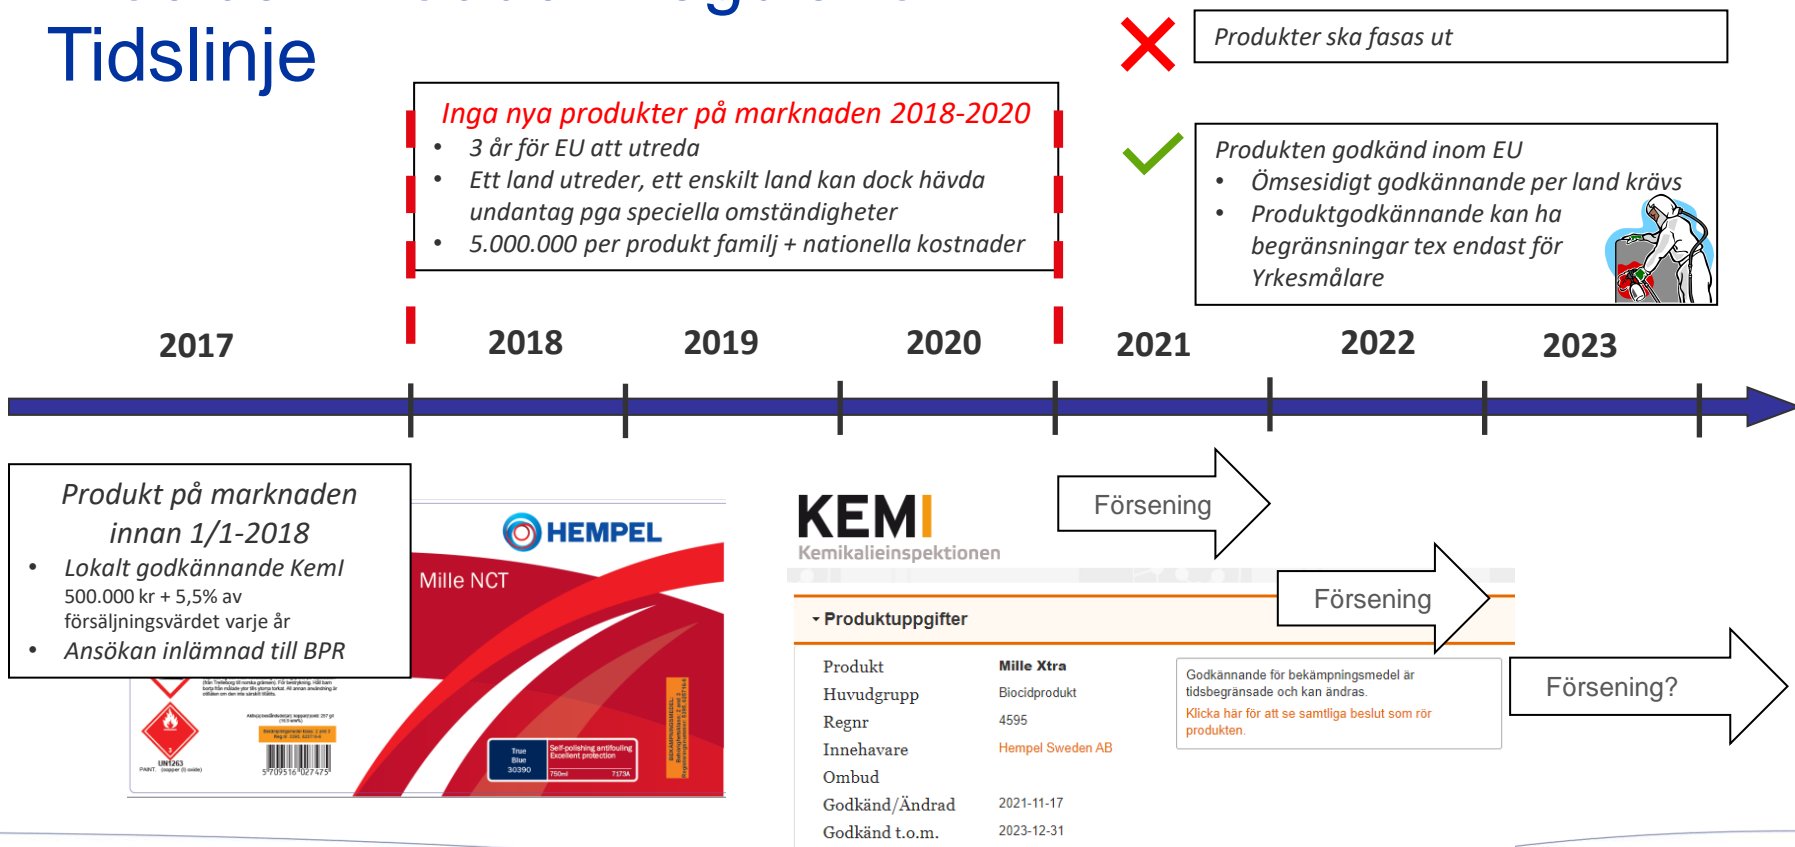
Tidslinje

Produkter ska fasas ut

Inga nya produkter på marknaden 2018-2020

- 3 år för EU att utreda
- Ett land utreder, ett enskilt land kan dock hävda undantag pga speciella omständigheter
- 5.000.000 per produkt familj + nationella kostnader

Produkten godkänd inom EU

- Ömsesidigt godkännande per land krävs
- Produktgodkännande kan ha begränsningar tex endast för Yrkesmålare

2017 2018 2019 2020 2021 2022 2023

Produkt på marknaden innan 1/1-2018

- Lokalt godkännande KemI 500.000 kr + 5,5% av försäljningsvärdet varje år
- Ansökan inlämnad till BPR

HEMPEL

Mille NCT

True Blue 30390

Self-polishing antifouling Excellent protection

750ml 7173A

UN1263

5 709516 027475

KEMI
Kemikalieinspektionen

Försening

Försening

Försening?

Produktuppgifter

| Produkt | Mille Xtra |
|---|---|
| Huvudgrupp | Biocidprodukt |
| Regnr | 4595 |
| Innehavare | Hempel Sweden AB |
| Ombud | |
| Godkänd/Ändrad | 2021-11-17 |
| Godkänd t.o.m. | 2023-12-31 |

Godkännande för bekämpningsmedel är tidsbegränsade och kan ändras.
Klicka här för att se samtliga beslut som rör produkten.